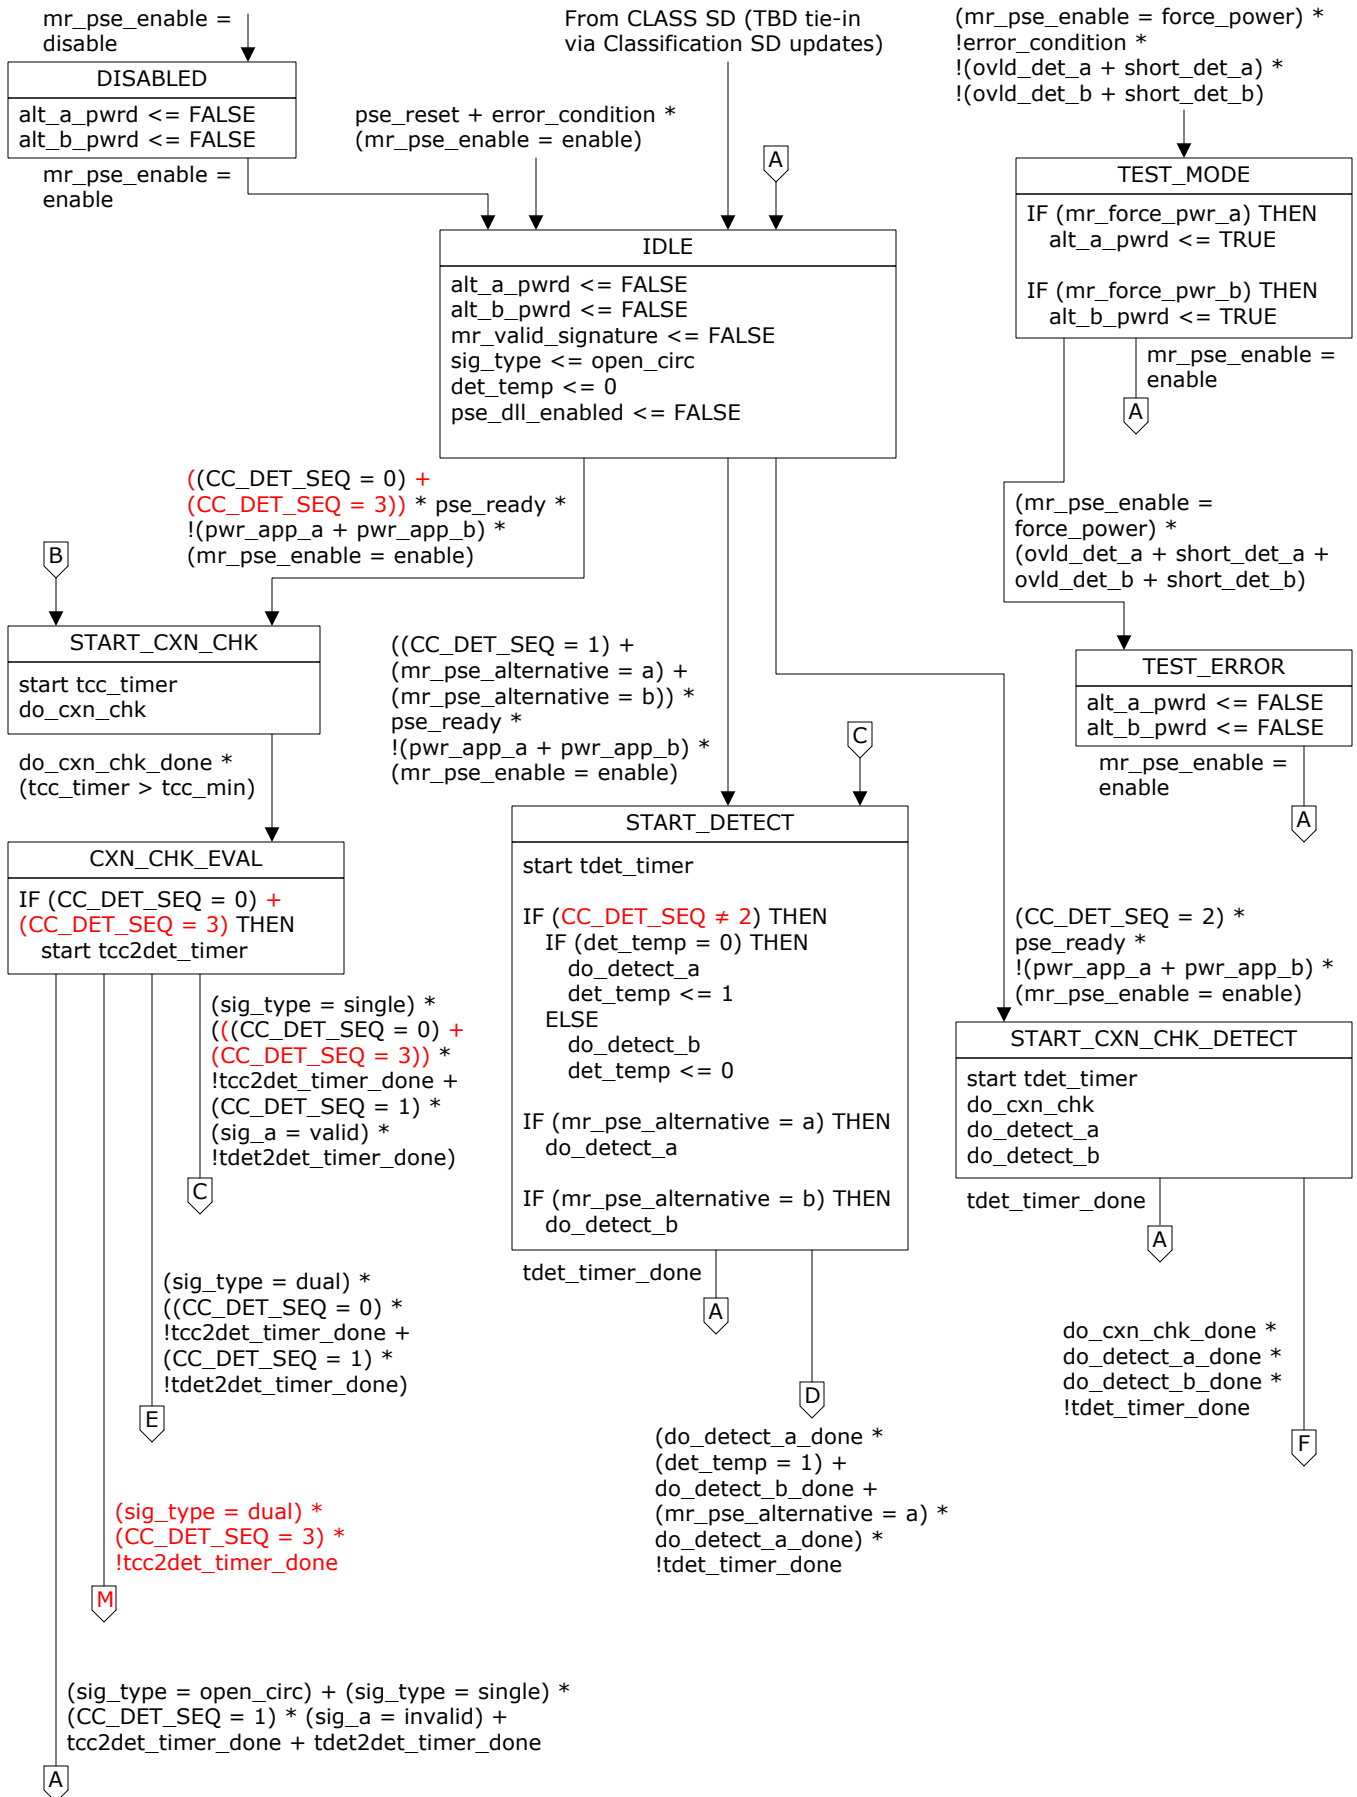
mr_pse_enable = disable

DISABLED

alt_a_pwrd <= FALSE
alt_b_pwrd <= FALSE

mr_pse_enable = enable

pse_reset + error_condition * (mr_pse_enable = enable)

From CLASS SD (TBD tie-in via Classification SD updates)

A

IDLE

alt_a_pwrd <= FALSE
alt_b_pwrd <= FALSE
mr_valid_signature <= FALSE
sig_type <= open_circ
det_temp <= 0
pse_dll_enabled <= FALSE

(mr_pse_enable = force_power) * !error_condition * !(ovld_det_a + short_det_a) * !(ovld_det_b + short_det_b)

TEST_MODE

IF (mr_force_pwr_a) THEN
alt_a_pwrd <= TRUE

IF (mr_force_pwr_b) THEN
alt_b_pwrd <= TRUE

mr_pse_enable = enable

A

(mr_pse_enable = force_power) * (ovld_det_a + short_det_a + ovld_det_b + short_det_b)

TEST_ERROR

alt_a_pwrd <= FALSE
alt_b_pwrd <= FALSE

mr_pse_enable = enable

A

((CC_DET_SEQ = 0) + (CC_DET_SEQ = 3)) * pse_ready * !(pwr_app_a + pwr_app_b) * (mr_pse_enable = enable)

B

START_CXN_CHK

start tcc_timer
do_cxn_chk

do_cxn_chk_done * (tcc_timer > tcc_min)

((CC_DET_SEQ = 1) + (mr_pse_alternative = a) + (mr_pse_alternative = b)) * pse_ready * !(pwr_app_a + pwr_app_b) * (mr_pse_enable = enable)

C

START_DETECT

start tdet_timer

IF (CC_DET_SEQ ≠ 2) THEN
IF (det_temp = 0) THEN
do_detect_a
det_temp <= 1
ELSE
do_detect_b
det_temp <= 0

IF (mr_pse_alternative = a) THEN
do_detect_a

IF (mr_pse_alternative = b) THEN
do_detect_b

tdet_timer_done

A

D

(do_detect_a_done * (det_temp = 1) + do_detect_b_done + (mr_pse_alternative = a) * do_detect_a_done) * !tdet_timer_done

CXN_CHK_EVAL

IF (CC_DET_SEQ = 0) + (CC_DET_SEQ = 3) THEN
start tcc2det_timer

(sig_type = single) * (((CC_DET_SEQ = 0) + (CC_DET_SEQ = 3)) * !tcc2det_timer_done + (CC_DET_SEQ = 1) * (sig_a = valid) * !tdet2det_timer_done)

C

(sig_type = dual) * ((CC_DET_SEQ = 0) * !tcc2det_timer_done + (CC_DET_SEQ = 1) * !tdet2det_timer_done)

E

(sig_type = dual) * (CC_DET_SEQ = 3) * !tcc2det_timer_done

M

(sig_type = open_circ) + (sig_type = single) * (CC_DET_SEQ = 1) * (sig_a = invalid) + tcc2det_timer_done + tdet2det_timer_done

A

(CC_DET_SEQ = 2) * pse_ready * !(pwr_app_a + pwr_app_b) * (mr_pse_enable = enable)

START_CXN_CHK_DETECT

start tdet_timer
do_cxn_chk
do_detect_a
do_detect_b

tdet_timer_done

A

do_cxn_chk_done * do_detect_a_done * do_detect_b_done * !tdet_timer_done

F